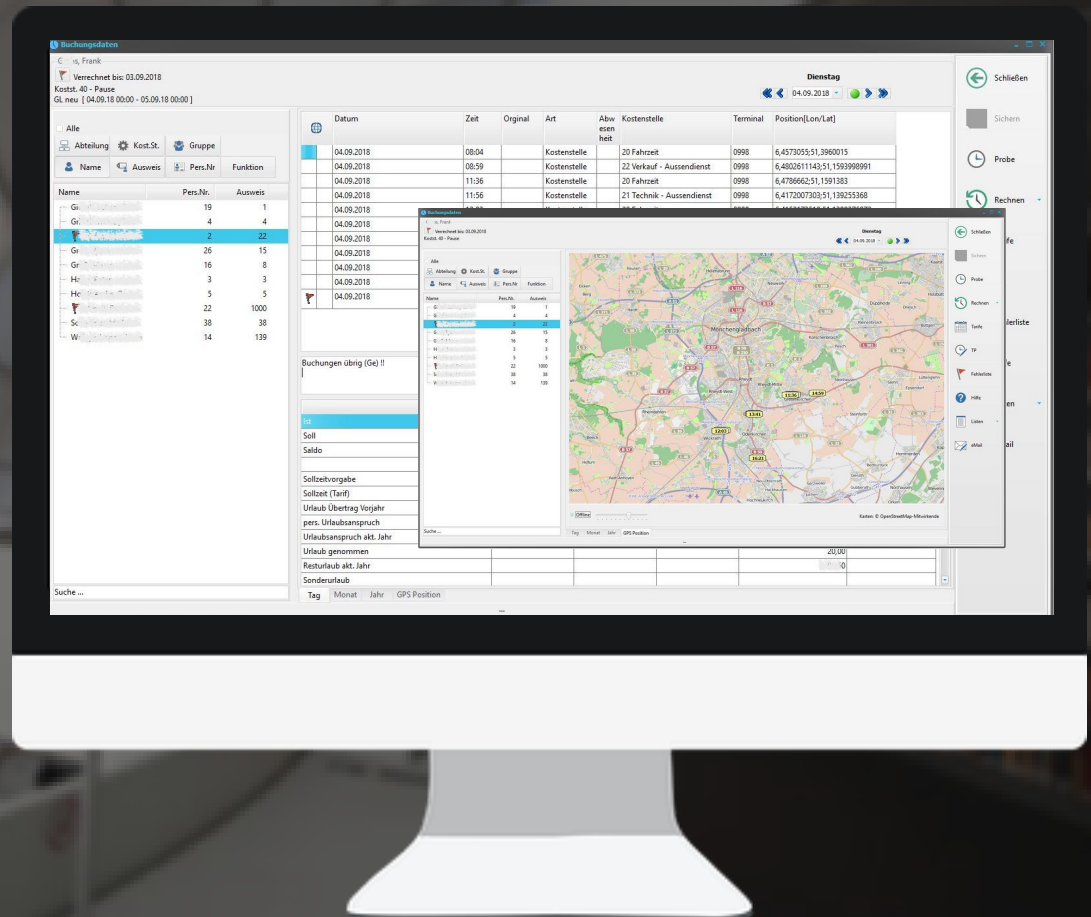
Buchungsdaten

C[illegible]s, Frank
Verrechnet bis: 03.09.2018
Kostst. 40 - Pause
GL neu [ 04.09.18 00:00 - 05.09.18 00:00 ]

Dienstag
04.09.2018

Schließen
Sichern
Probe
Rechnen

Alle
Abteilung Kost.St. Gruppe
Name Ausweis Pers.Nr Funktion

| Name | Pers.Nr. | Ausweis |
|---|---|---|
| Gr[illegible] | 19 | 1 |
| Gr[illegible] | 4 | 4 |
| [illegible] | 2 | 22 |
| Gr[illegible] | 26 | 15 |
| Gr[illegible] | 16 | 8 |
| Ha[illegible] | 3 | 3 |
| Ho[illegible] | 5 | 5 |
| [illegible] | 22 | 1000 |
| Sc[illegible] | 38 | 38 |
| W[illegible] | 14 | 139 |

Suche ...

| Datum | Zeit | Orginal | Art | Abwesenheit | Kostenstelle | Terminal | Position[Lon/Lat] |
|---|---|---|---|---|---|---|---|
| 04.09.2018 | 08:04 | | Kostenstelle | | 20 Fahrzeit | 0998 | 6,4573055;51,3960015 |
| 04.09.2018 | 08:59 | | Kostenstelle | | 22 Verkauf - Aussendienst | 0998 | 6,4802611143;51,1593998991 |
| 04.09.2018 | 11:36 | | Kostenstelle | | 20 Fahrzeit | 0998 | 6,4786662;51,1591383 |
| 04.09.2018 | 11:56 | | Kostenstelle | | 21 Technik - Aussendienst | 0998 | 6,4172007303;51,139255368 |
| 04.09.2018 | | | | | | | |
| 04.09.2018 | | | | | | | |
| 04.09.2018 | | | | | | | |
| 04.09.2018 | | | | | | | |
| 04.09.2018 | | | | | | | |
| 04.09.2018 | | | | | | | |
| 04.09.2018 | | | | | | | |

Buchungen übrig (Ge) !!

Ist
Soll
Saldo
Sollzeitvorgabe
Sollzeit (Tarif)
Urlaub Übertrag Vorjahr
pers. Urlaubsanspruch
Urlaubsanspruch akt. Jahr
Urlaub genommen 20,00
Resturlaub akt. Jahr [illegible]0
Sonderurlaub

Tag Monat Jahr GPS Position

Buchungsdaten
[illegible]s, Frank
Verrechnet bis: 03.09.2018
Kostst. 40 - Pause
Dienstag
04.09.2018
Alle
Abteilung Kost.St. Gruppe
Name Ausweis Pers.Nr Funktion
Name Pers.Nr. Ausweis
Mönchengladbach
11:36 14:59
13:41
12:03
16:21
Offline
Karten: © OpenStreetMap-Mitwirkende
Suche ...
Tag Monat Jahr GPS Position
Schließen
Sichern
Probe
Rechnen
Tarife
TP
Fehlerliste
Hilfe
Listen
eMail